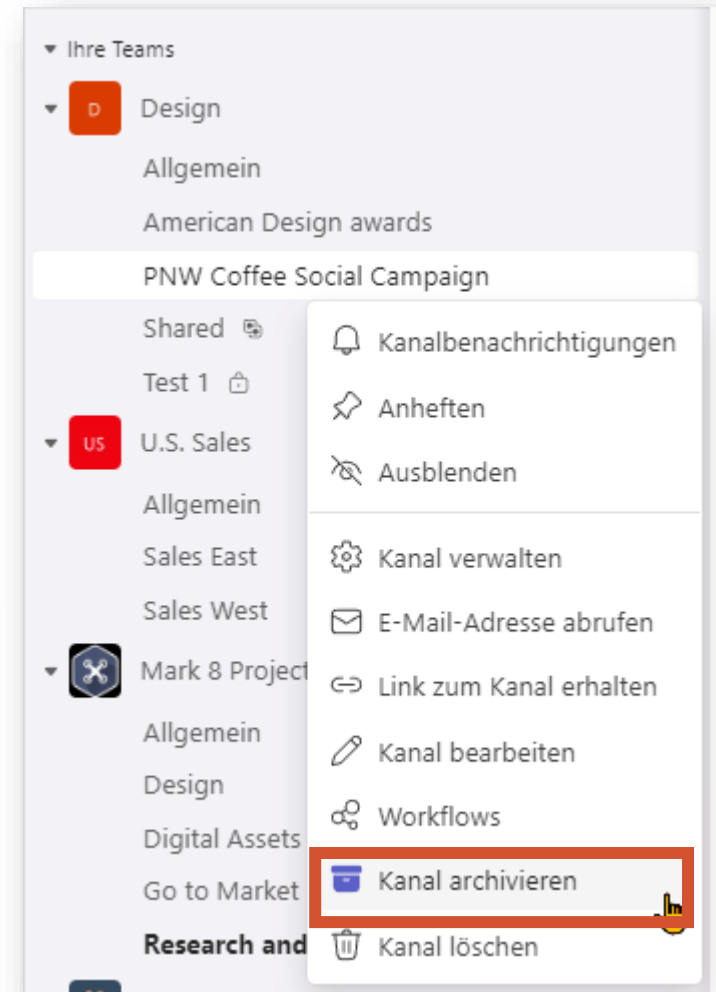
Ihre Teams

D Design

Allgemein

American Design awards

PNW Coffee Social Campaign

Shared

Test 1

US U.S. Sales

Allgemein

Sales East

Sales West

Mark 8 Project

Allgemein

Design

Digital Assets

Go to Market

Research and

Kanalbenachrichtigungen

Anheften

Ausblenden

Kanal verwalten

E-Mail-Adresse abrufen

Link zum Kanal erhalten

Kanal bearbeiten

Workflows

Kanal archivieren

Kanal löschen